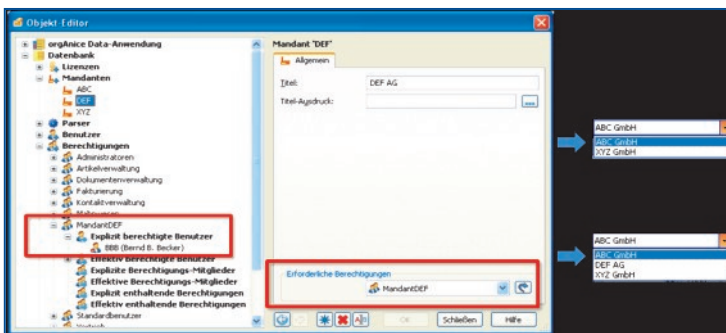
Objekt-Editor

orgAnice Data-Anwendung
Datenbank
Lizenzen
Mandanten
ABC
DEF
XYZ
Parser
Benutzer
Berechtigungen
Administratoren
Artikelverwaltung
Dokumentenverwaltung
Fakturierung
Kontaktverwaltung
Mahnwesen
MandantDEF
Explizit berechtigte Benutzer
BBB (Bernd B. Becker)
Effektiv berechtigte Benutzer
Explizite Berechtigungs-Mitglieder
Effektive Berechtigungs-Mitglieder
Explizit enthaltende Berechtigungen
Effektiv enthaltende Berechtigungen
Standardbenutzer
Vertrieb

Mandant "DEF"
Allgemein
Titel: DEF AG
Titel-Ausdruck:
...
Erforderliche Berechtigungen
MandantDEF
OK
Schließen
Hilfe

ABC GmbH
ABC GmbH
XYZ GmbH

ABC GmbH
ABC GmbH
DEF AG
XYZ GmbH